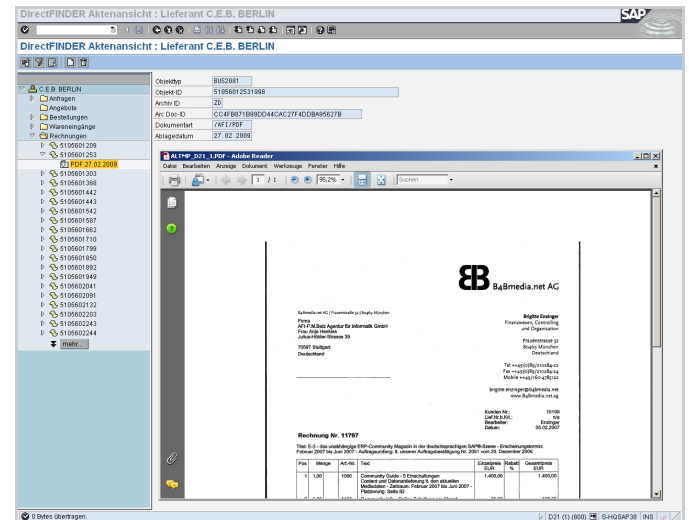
DirectFINDER Aktenansicht : Lieferant C.E.B. BERLIN

DirectFINDER Aktenansicht : Lieferant C.E.B. BERLIN

C.E.B. BERLIN
Anfragen
Angebote
Bestellungen
Wareneingänge
Rechnungen
5105601209
5105601253
PDF:27.02.2009
5105601303
5105601368
5105601442
5105601443
5105601542
5105601587
5105601662
5105601710
5105601799
5105601850
5105601892
5105601949
5105602041
5105602091
5105602132
5105602203
5105602243
5105602244
mehr...

| Objekttyp | BUS2081 |
|---|---|
| Objekt-ID | 51056012531998 |
| Archiv ID | Z0 |
| Arc Doc-ID | CC4FB871B98DD44CAC27F4DDBA95627B |
| Dokumentart | /AFI/PDF |
| Ablagedatum | 27.02.2009 |

ALTMP_D21_1.PDF - Adobe Reader
Datei Bearbeiten Anzeige Dokument Werkzeuge Fenster Hilfe
1 / 1 95,2% Suchen

B4Bmedia.net AG

B4Bmedia.net AG | Frauenstraße 32 | 80469 München
Firma
AFI-P.M.Betz Agentur für Informatik GmbH
Frau Anja Henkies
Julius-Hölder-Strasse 39

70597 Stuttgart
Deutschland

Brigitte Enzinger
Finanzwesen, Controlling und Organisation

Frauenstrasse 32
80469 München
Deutschland

Tel +49(0)89/210284-22
Fax +49(0)89/210284-14
Mobile +49(0)160-4789122

brigitte.enzinger@b4bmedia.net
www.B4Bmedia.net.ag

Kunden Nr.: 10199
Lief.Nr.b.Kd.: n/a
Bearbeiter: Enzinger
Datum: 05.02.2007

Rechnung Nr. 11797

Titel: E-3 - das unabhängige ERP-Community Magazin in der deutschsprachigen SAP®-Szene - Erscheinungstermin: Februar 2007 bis Juni 2007 - Auftragsumfang: lt. unserer Auftragsbestätigung Nr. 2051 vom 29. Dezember 2006

| Pos | Menge | Art.-Nr. | Text | Einzelpreis EUR | Rabatt % | Gesamtpreis EUR |
|---|---|---|---|---|---|---|
| 1 | 1,00 | 1086 | Community Guide - 5 Einschaltungen Content und Datenanlieferung lt. den aktuellen Mediadaten - Zeitraum: Februar 2007 bis Juni 2007 - Platzierung: Seite 82 | 1.400,00 | | 1.400,00 |

0 Bytes übertragen.
D21 (1) (800) S-HQSAP38 INS